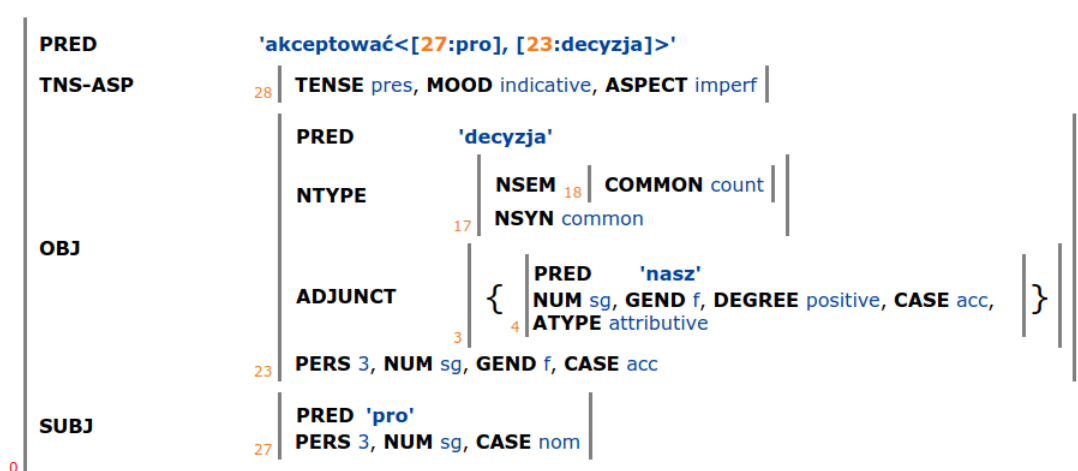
PRED 'akceptować<[27:pro], [23:decyzja]>'

TNS-ASP 28 TENSE pres, MOOD indicative, ASPECT imperf

OBJ
PRED 'decyzja'
NTYPE NSEM 18 COMMON count
17 NSYN common
ADJUNCT { PRED 'nasz'
NUM sg, GEND f, DEGREE positive, CASE acc,
3 4 ATYPE attributive }
23 PERS 3, NUM sg, GEND f, CASE acc

SUBJ
PRED 'pro'
27 PERS 3, NUM sg, CASE nom

0